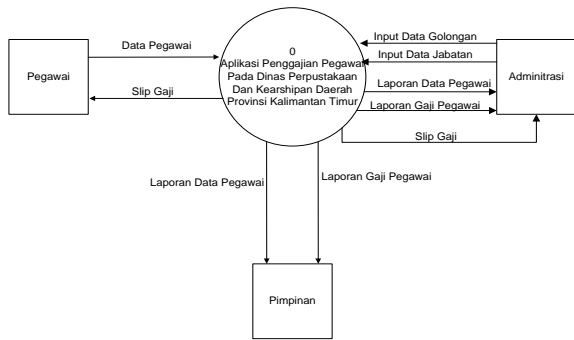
Pegawai

Data Pegawai

Slip Gaji

0
Aplikasi Penggajian Pegawai Pada Dinas Perpustakaan Dan Kearshipan Daerah Provinsi Kalimantan Timur

Input Data Golongan

Input Data Jabatan

Laporan Data Pegawai

Laporan Gaji Pegawai

Slip Gaji

Adminitrasi

Laporan Data Pegawai

Laporan Gaji Pegawai

Pimpinan